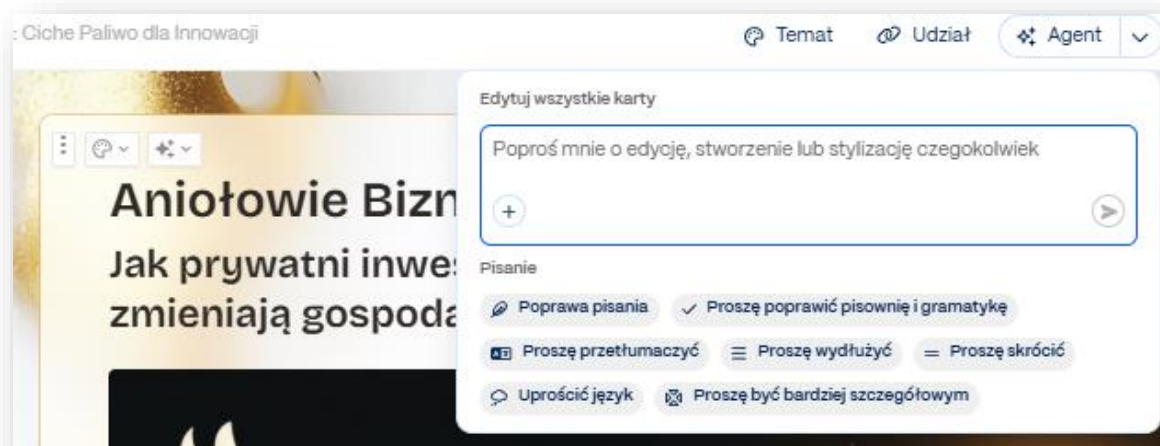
: Ciche Paliwo dla Innowacji

Temat Udział Agent

Aniołowie Bizn

Jak prywatni inwe

zmieniają gospoda

Edytuj wszystkie karty

Poproś mnie o edycję, stworzenie lub stylizację czegokolwiek

+

Pisanie

Poprawa pisania

Proszę poprawić pisownię i gramatykę

Proszę przetłumaczyć

Proszę wydłużyć

Proszę skrócić

Uprościć język

Proszę być bardziej szczegółowym